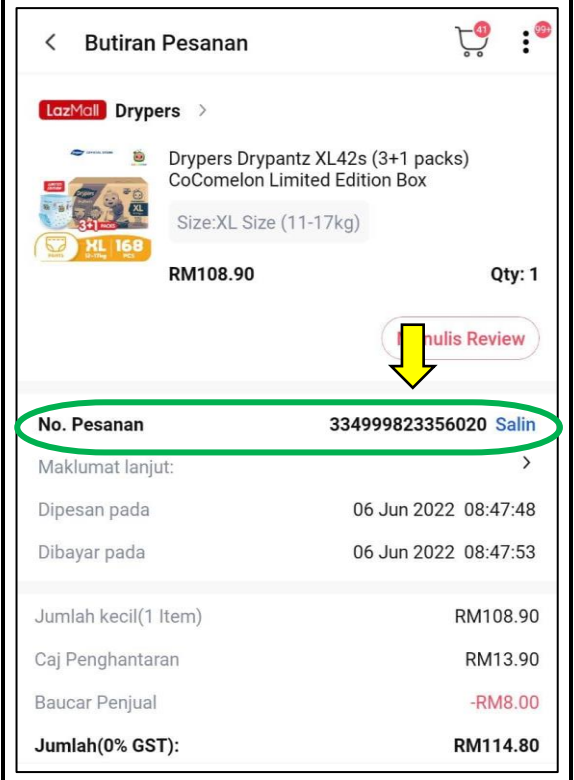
< Butiran Pesanan 41 99+

LazMall Drypers >

Drypers Drypantz XL42s (3+1 packs) CoComelon Limited Edition Box

Size:XL Size (11-17kg)

3+1 XL 168

RM108.90

Qty: 1

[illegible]ulis Review

No. Pesanan 334999823356020 Salin

Maklumat lanjut: >

Dipesan pada 06 Jun 2022 08:47:48

Dibayar pada 06 Jun 2022 08:47:53

Jumlah kecil(1 Item) RM108.90

Caj Penghantaran RM13.90

Baucar Penjual -RM8.00

Jumlah(0% GST): RM114.80